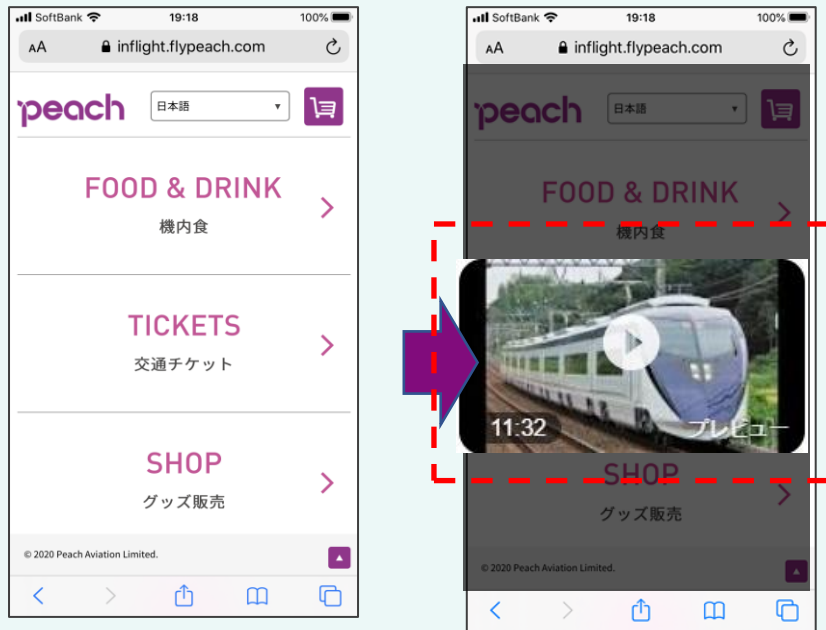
SoftBank 19:18 100%

AA inflight.flypeach.com

peach 日本語

FOOD & DRINK
機内食

TICKETS
交通チケット

SHOP
グッズ販売

© 2020 Peach Aviation Limited.

SoftBank 19:18 100%

AA inflight.flypeach.com

peach 日本語

FOOD & DRINK
機内食

11:32 プレビュー

SHOP
グッズ販売

© 2020 Peach Aviation Limited.